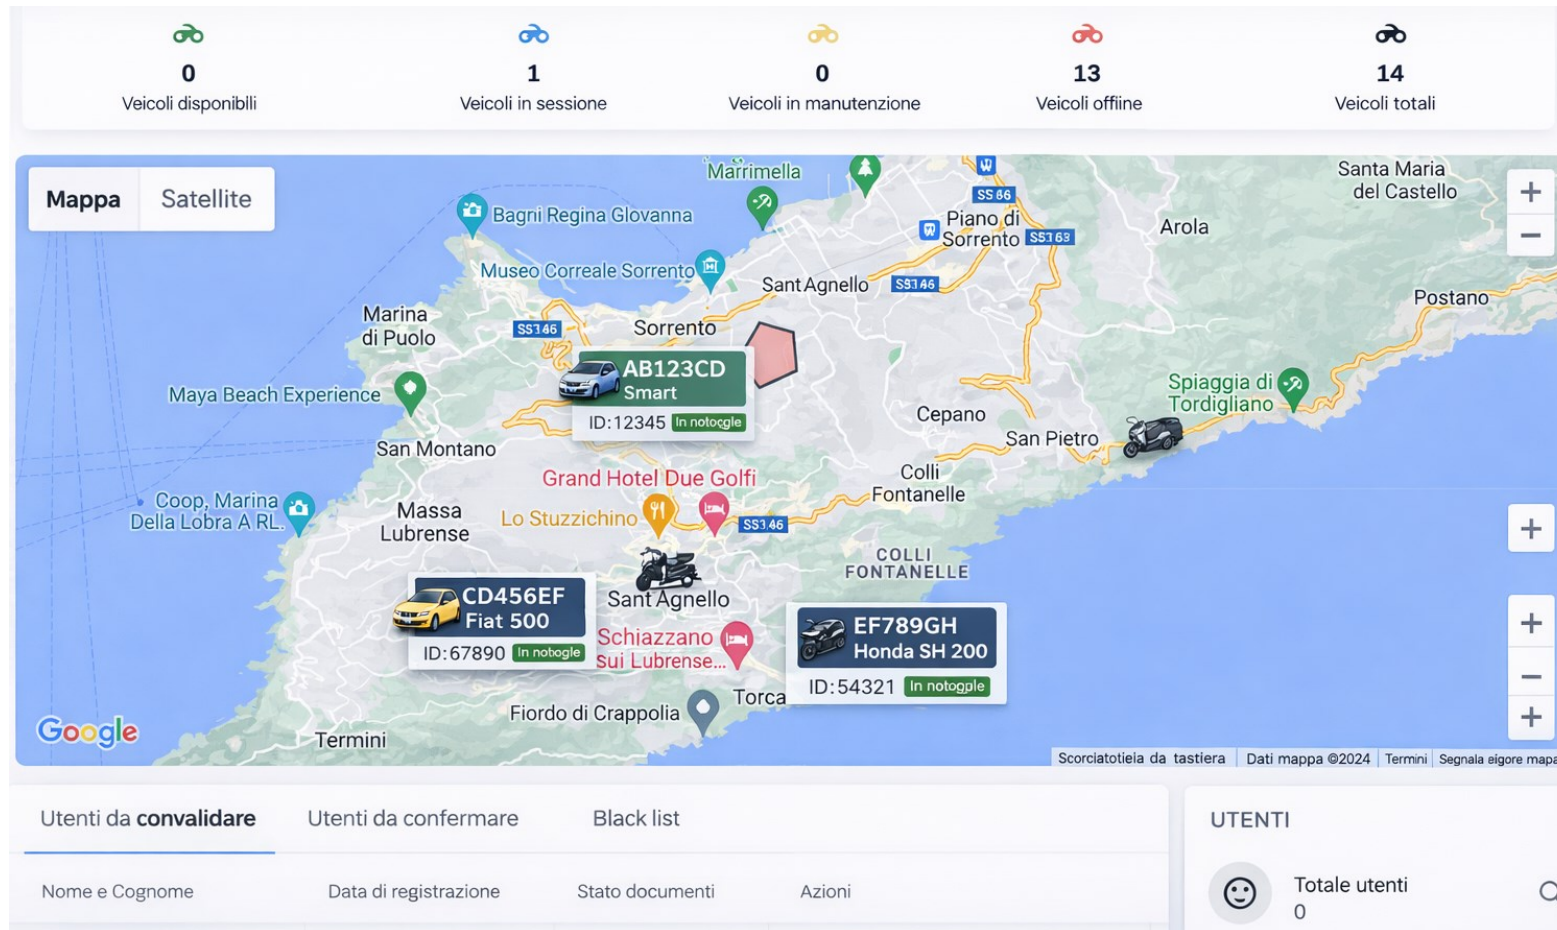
0
Veicoli disponiblli

1
Veicoli in sessione

0
Veicoli in manutenzione

13
Veicoli offiine

14
Veicoli totali

Mappa
Satellite

Marrimella
SS 86
Piano di Sorrento
SS163
Santa Maria del Castello
Arola
Bagni Regina Glovanna
Museo Correale Sorrento
Sant Agnello
SS146
Postano
Marina di Puolo
SS146
Sorrento
AB123CD
Smart
ID:12345 In notogle
Maya Beach Experience
Spiaggia di Tordigliano
Cepano
San Pietro
San Montano
Grand Hotel Due Golfi
Colli Fontanelle
Coop, Marina Della Lobra A RL.
Massa Lubrense
Lo Stuzzichino
SS146
COLLI FONTANELLE
CD456EF
Fiat 500
ID:67890 In notogle
Sant Agnello
Schiazzano Sui Lubrense...
EF789GH
Honda SH 200
ID:54321 In notogple
Fiordo di Crappolia
Torca
Google
Termini
Scorciatotiela da tastiera
Dati mappa ©2024
Termini
Segnala eigore mapa

Utenti da convalidare
Utenti da confermare
Black list
Nome e Cognome
Data di registrazione
Stato documenti
Azioni

UTENTI
Totale utenti
0